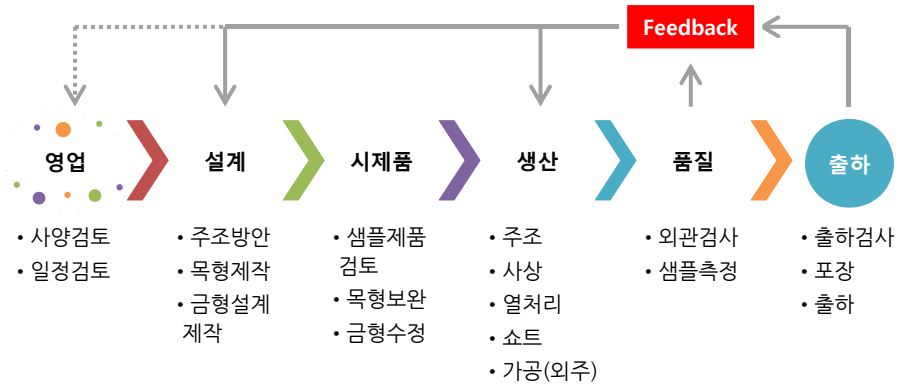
Feedback

영업
• 사양검토
• 일정검토

설계
• 주조방안
• 목형제작
• 금형설계 제작

시제품
• 샘플제품 검토
• 목형보완
• 금형수정

생산
• 주조
• 사상
• 열처리
• 쇼트
• 가공(외주)

품질
• 외관검사
• 샘플측정

출하
• 출하검사
• 포장
• 출하